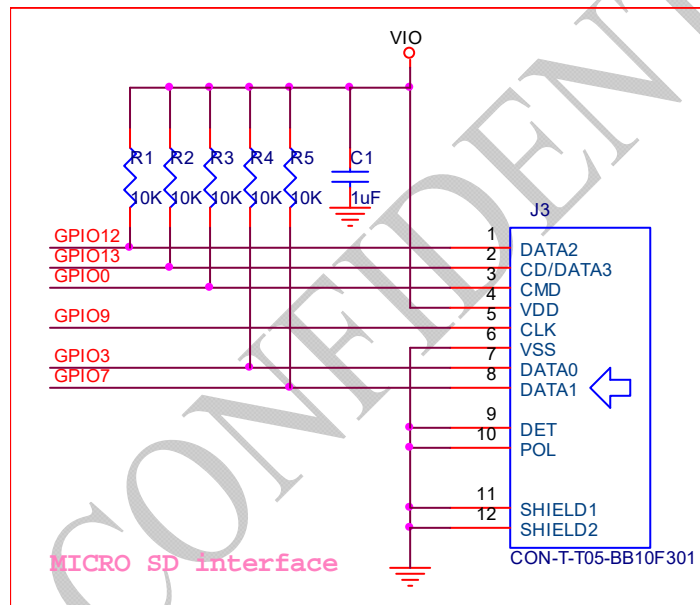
VIO

R1 R2 R3 R4 R5 C1

10K 10K 10K 10K 10K 1uF

J3

GPIO12
GPIO13
GPIO0
GPIO9
GPIO3
GPIO7

1 DATA2
2 CD/DATA3
3 CMD
4 VDD
5 CLK
6 VSS
7 DATA0
8 DATA1
9 DET
10 POL
11 SHIELD1
12 SHIELD2

CON-T-T05-BB10F301

MICRO SD interface

CONFIDENTI